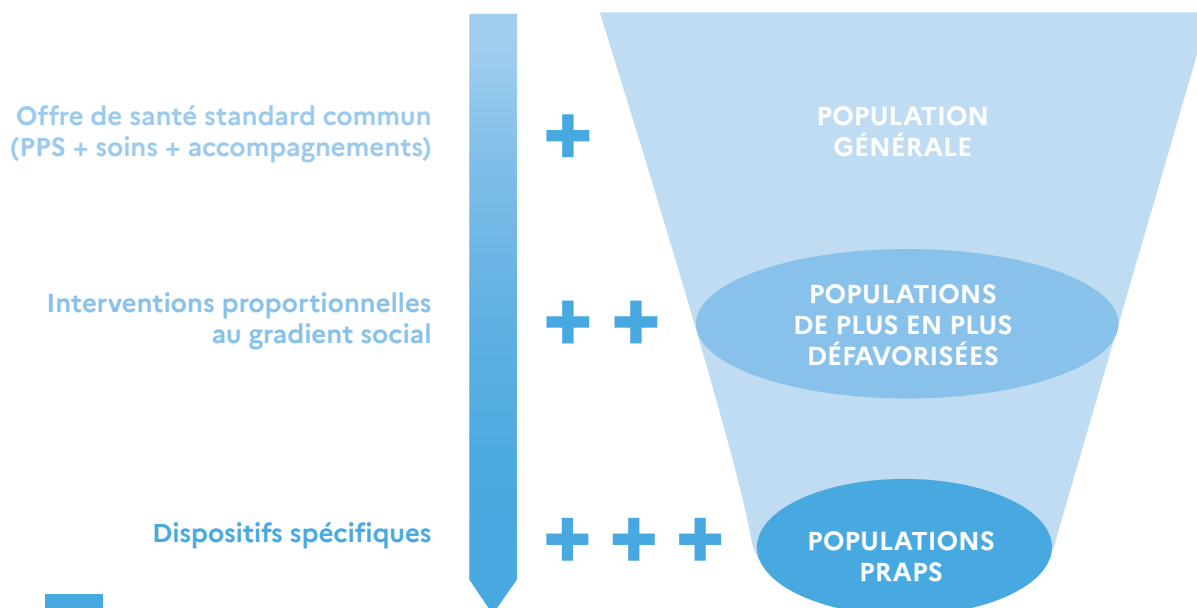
Offre de santé standard commun (PPS + soins + accompagnements)

+

POPULATION GÉNÉRALE

Interventions proportionnelles au gradient social

+ +

POPULATIONS DE PLUS EN PLUS DÉFAVORISÉES

Dispositifs spécifiques

+ + +

POPULATIONS PRAPS